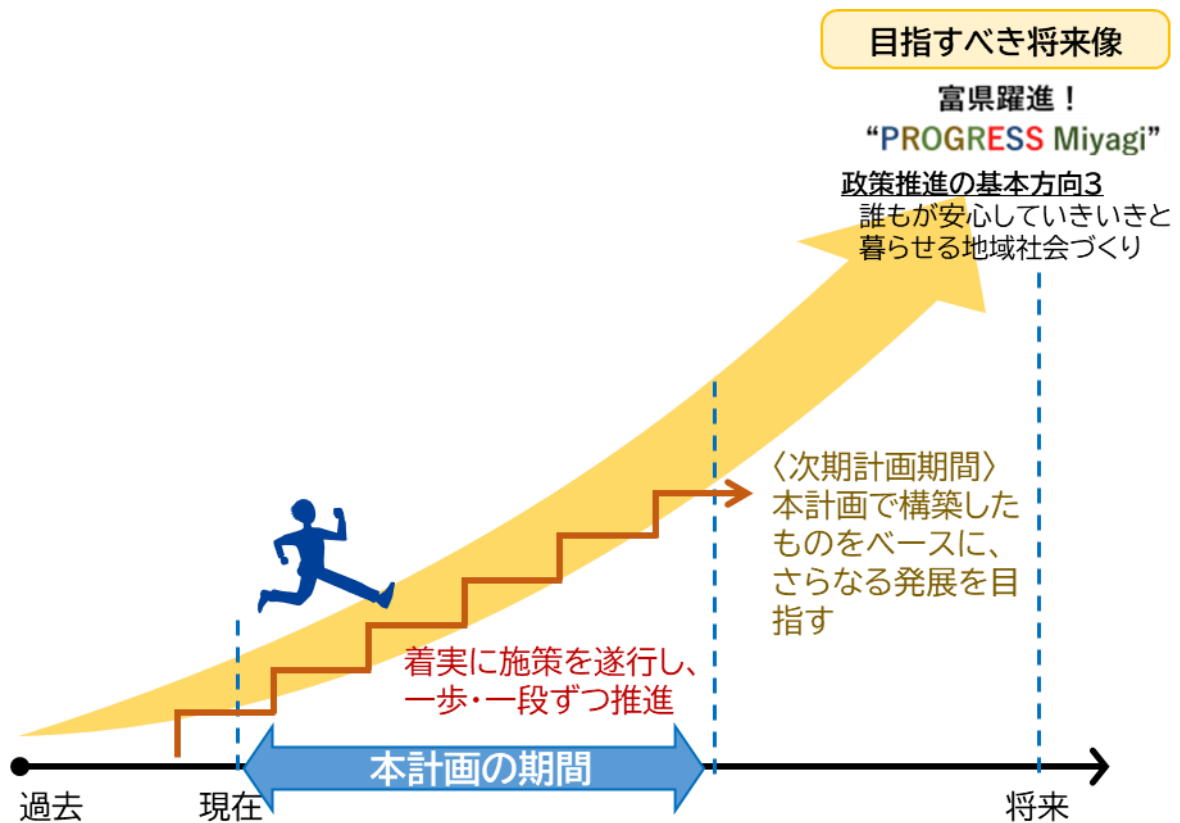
目指すべき将来像

富県躍進！
“PROGRESS Miyagi”

政策推進の基本方向3
誰もが安心していきいきと暮らせる地域社会づくり

〈次期計画期間〉
本計画で構築したものをベースに、さらなる発展を目指す

着実に施策を遂行し、一歩・一段ずつ推進

本計画の期間

過去　現在　将来